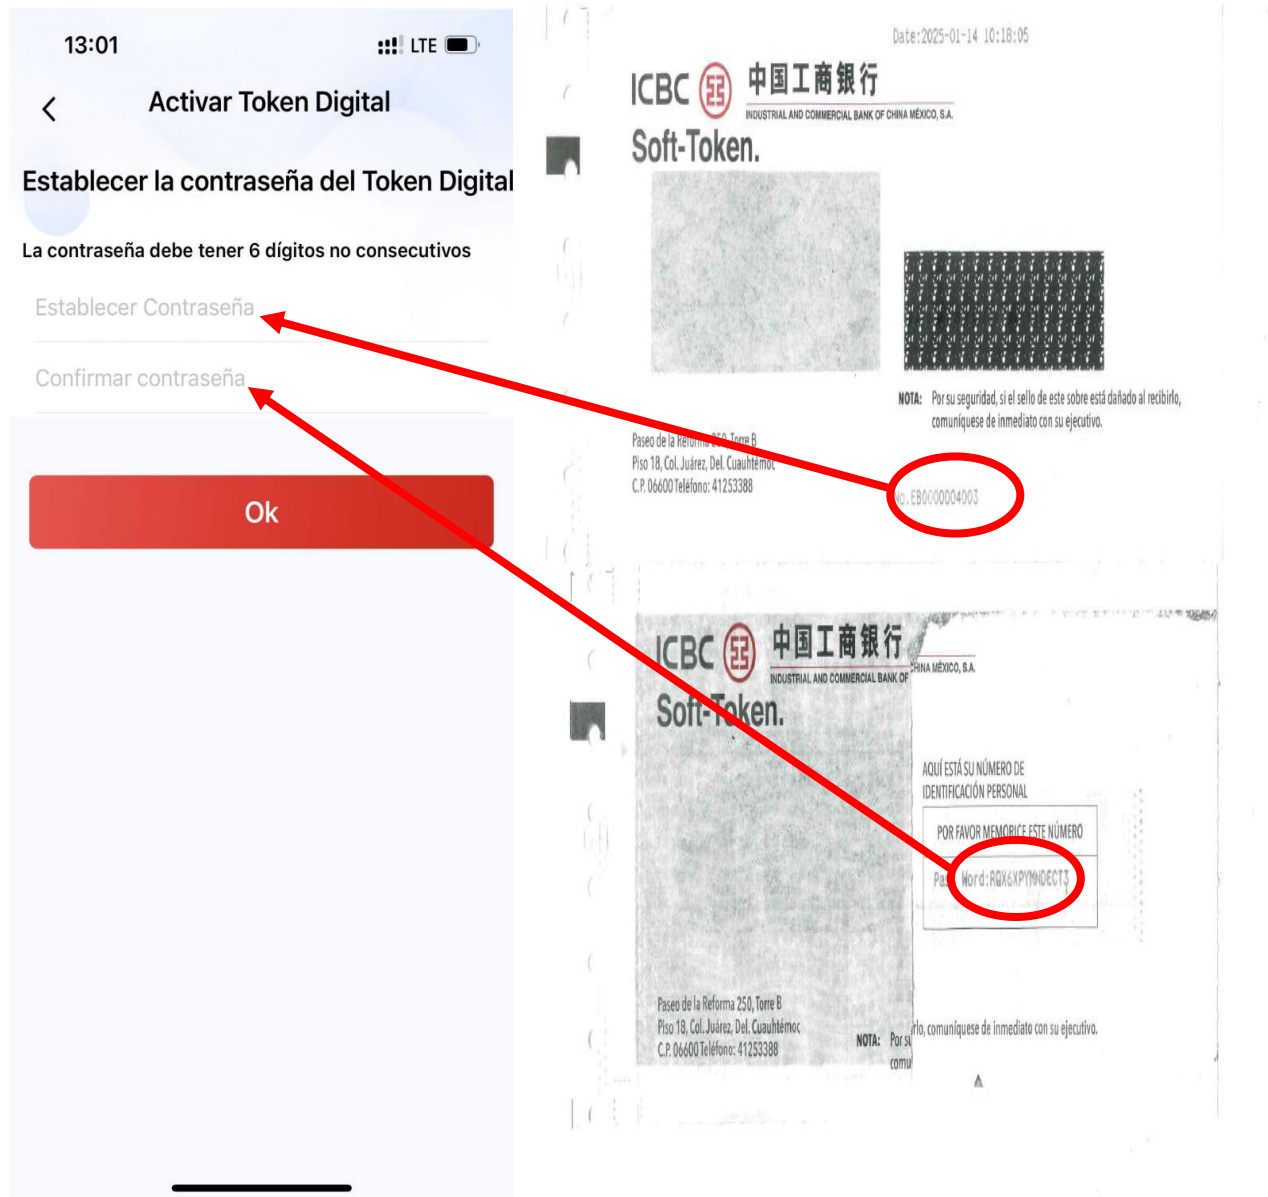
13:01
LTE

Activar Token Digital

Establecer la contraseña del Token Digital

La contraseña debe tener 6 dígitos no consecutivos

Establecer Contraseña

Confirmar contraseña

Ok

Date:2025-01-14 10:18:05

ICBC 中国工商银行
INDUSTRIAL AND COMMERCIAL BANK OF CHINA MÉXICO, S.A.
Soft-Token.

NOTA: Por su seguridad, si el sello de este sobre está dañado al recibirlo, comuníquese de inmediato con su ejecutivo.

Paseo de la Reforma 250, Torre B
Piso 18, Col. Juárez, Del. Cuauhtémoc
C.P. 06600 Teléfono: 41253388

No.EB0000004003

ICBC 中国工商银行
INDUSTRIAL AND COMMERCIAL BANK OF CHINA MÉXICO, S.A.
Soft-Token.

AQUÍ ESTÁ SU NÚMERO DE IDENTIFICACIÓN PERSONAL

POR FAVOR MEMORICE ESTE NÚMERO

Pa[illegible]Word:RQX6XPYMNDECT3

Paseo de la Reforma 250, Torre B
Piso 18, Col. Juárez, Del. Cuauhtémoc
C.P. 06600 Teléfono: 41253388

NOTA: Por su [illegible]rlo, comuníquese de inmediato con su ejecutivo.
comu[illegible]